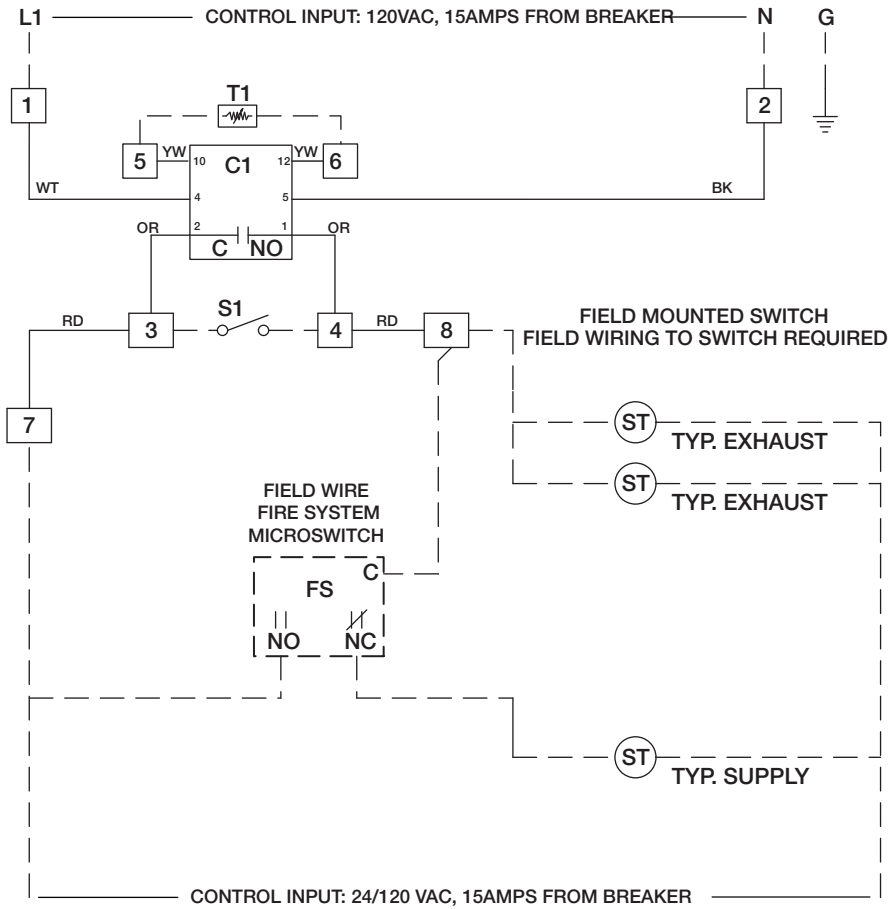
L1 CONTROL INPUT: 120VAC, 15AMPS FROM BREAKER N G

1

T1

5 YW 10 C1 12 YW 6

2

WT 4 5 BK

OR 2 1 OR

C NO

RD 3 S1 4 RD 8

FIELD MOUNTED SWITCH
FIELD WIRING TO SWITCH REQUIRED

7

ST TYP. EXHAUST

ST TYP. EXHAUST

FIELD WIRE
FIRE SYSTEM
MICROSWITCH

C

FS

NO NC

ST TYP. SUPPLY

CONTROL INPUT: 24/120 VAC, 15AMPS FROM BREAKER